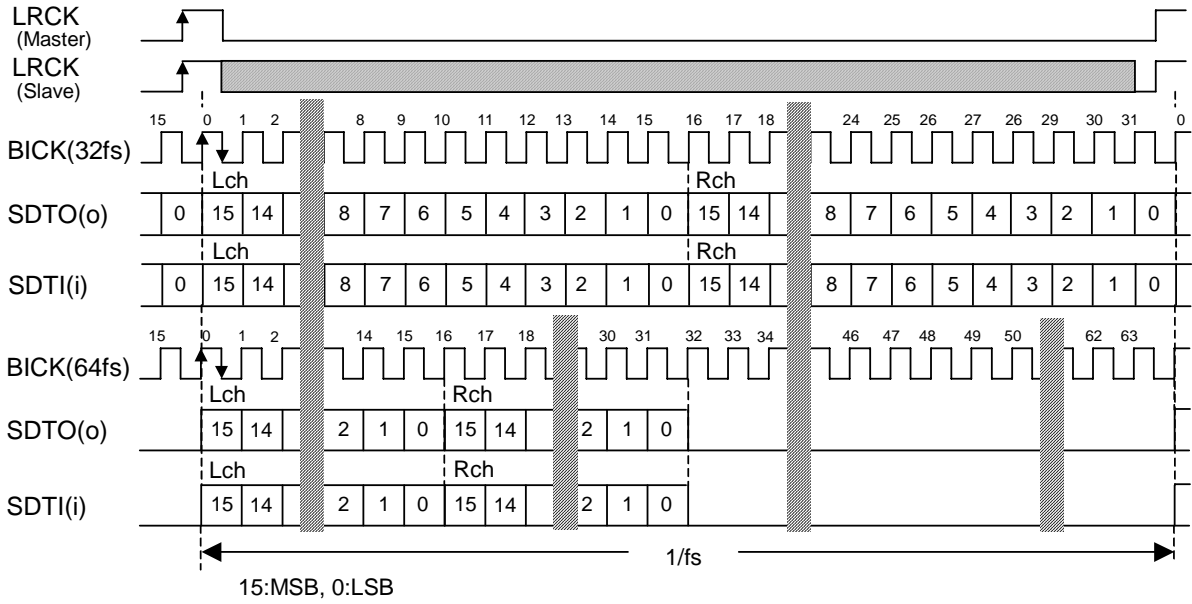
LRCK
(Master)

LRCK
(Slave)

15 0 1 2 8 9 10 11 12 13 14 15 16 17 18 24 25 26 27 26 29 30 31 0

BICK(32fs)

Lch Rch

SDTO(o) 0 15 14 8 7 6 5 4 3 2 1 0 15 14 8 7 6 5 4 3 2 1 0

Lch Rch

SDTI(i) 0 15 14 8 7 6 5 4 3 2 1 0 15 14 8 7 6 5 4 3 2 1 0

15 0 1 2 14 15 16 17 18 30 31 32 33 34 46 47 48 49 50 62 63

BICK(64fs)

Lch Rch

SDTO(o) 15 14 2 1 0 15 14 2 1 0

Lch Rch

SDTI(i) 15 14 2 1 0 15 14 2 1 0

1/fs

15:MSB, 0:LSB